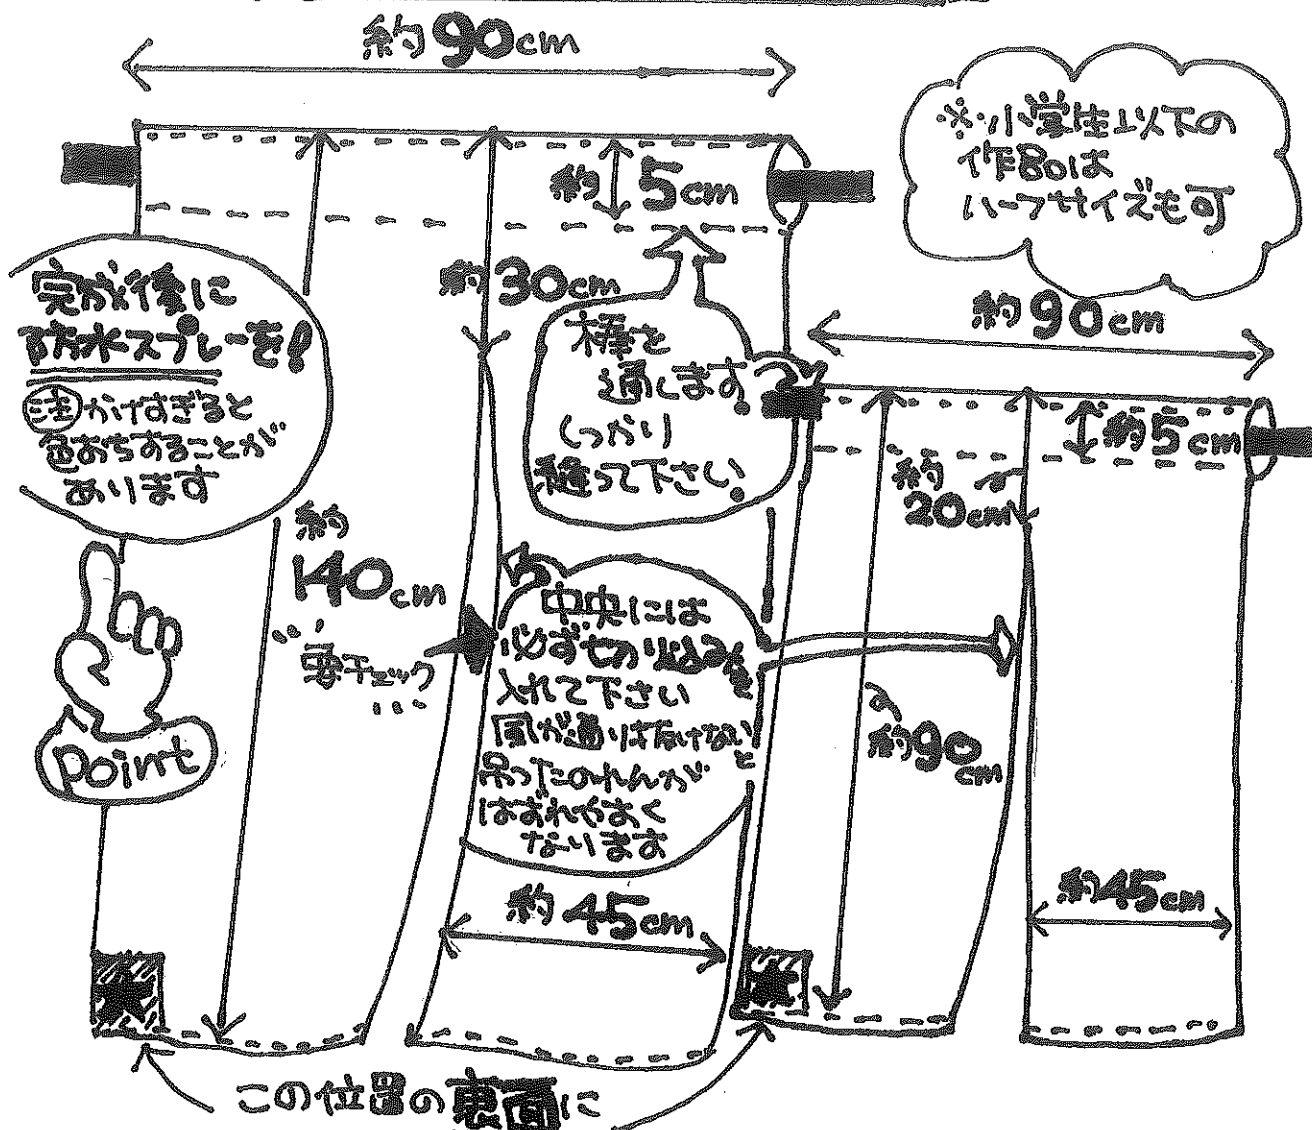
約90cm

※小学生以下の作品は ハーフサイズも可

約5cm

完成後に 防水スプレーを!

注 かけすぎると 色おちすることが あります

約30cm

棒を 通します しっかり 縫って下さい

約90cm

約5cm

約20cm

約140cm

要チェック!!

中央には 必ず切り込みを 入れて下さい 風が通り抜けないと 吊ったのれんが はずれやすく なります

約90cm

Point

約45cm

約45cm

この位置の裏面に